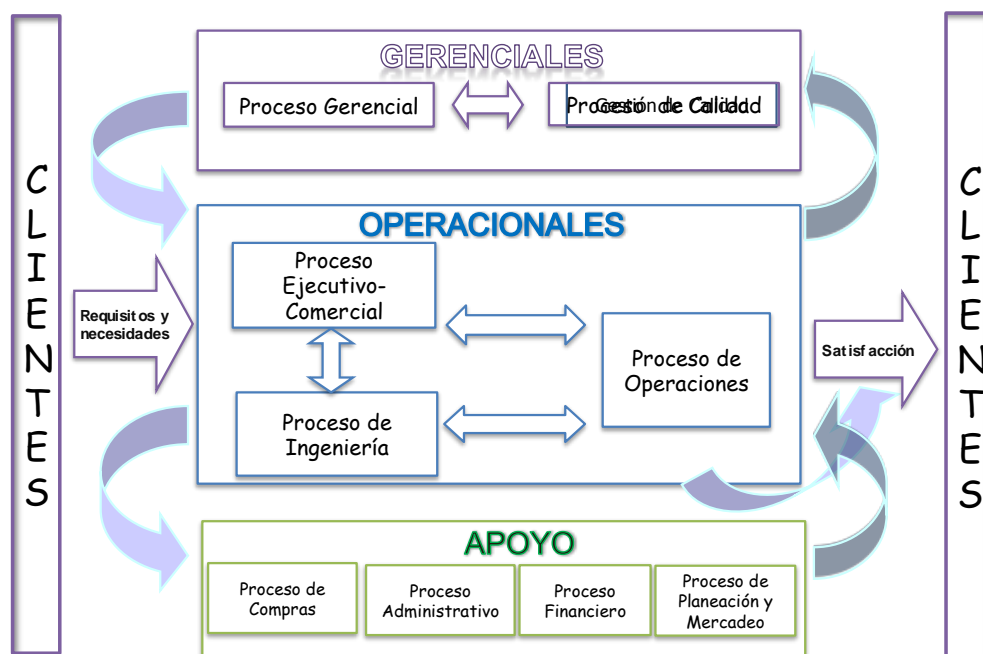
CLIENTES

GERENCIALES

Proceso Gerencial

Proceso de Calidad

Gestión de Calidad

OPERACIONALES

Requisitos y necesidades

Proceso Ejecutivo-Comercial

Proceso de Operaciones

Proceso de Ingeniería

Satisfacción

APOYO

Proceso de Compras

Proceso Administrativo

Proceso Financiero

Proceso de Planeación y Mercadeo

CLIENTES